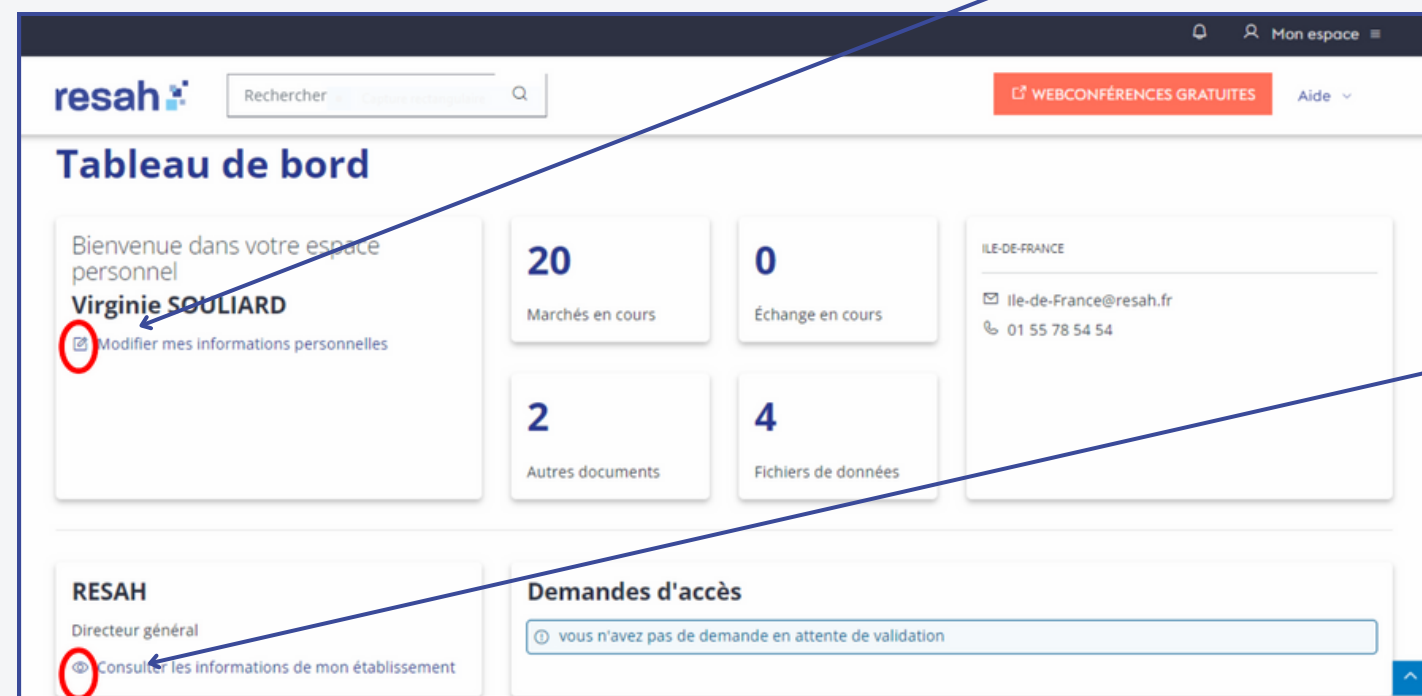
Mon espace

resah

Rechercher

WEBCONFÉRENCES GRATUITES

Aide

Tableau de bord

Bienvenue dans votre espace personnel

Virginie SOULIARD

Modifier mes informations personnelles

20

Marchés en cours

0

Échange en cours

2

Autres documents

4

Fichiers de données

ILE-DE-FRANCE

Ile-de-France@resah.fr

01 55 78 54 54

RESAH

Directeur général

Consulter les informations de mon établissement

Demandes d'accès

vous n'avez pas de demande en attente de validation